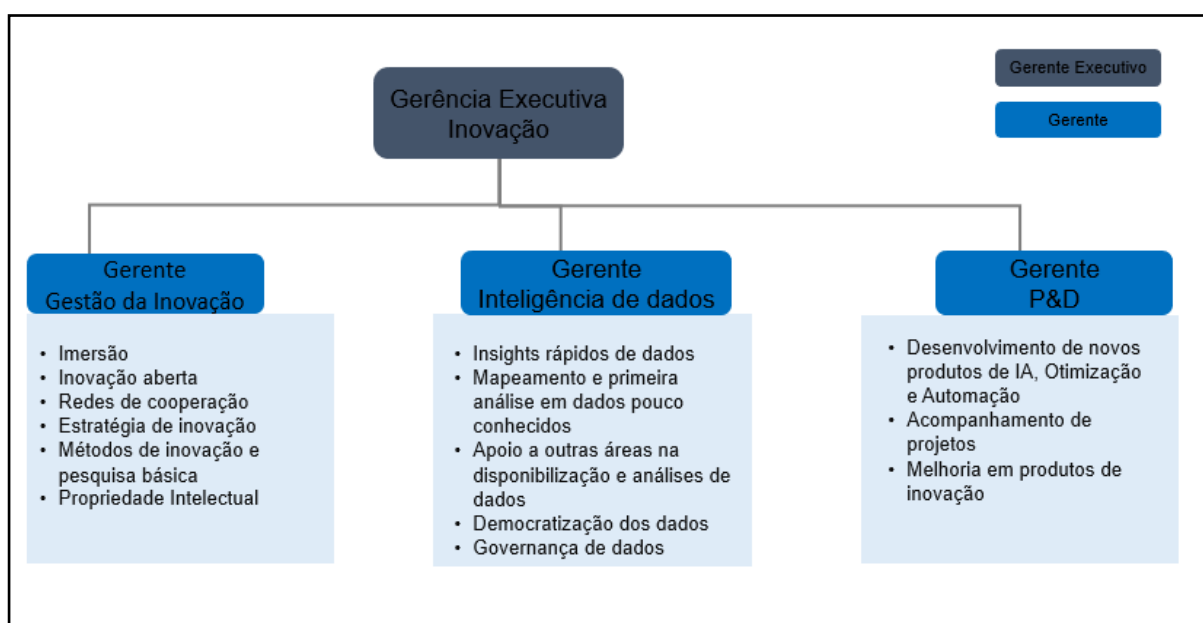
Gerente Executivo

Gerente

Gerência Executiva Inovação

Gerente Gestão da Inovação

- Imersão
- Inovação aberta
- Redes de cooperação
- Estratégia de inovação
- Métodos de inovação e pesquisa básica
- Propriedade Intelectual

Gerente Inteligência de dados

- Insights rápidos de dados
- Mapeamento e primeira análise em dados pouco conhecidos
- Apoio a outras áreas na disponibilização e análises de dados
- Democratização dos dados
- Governança de dados

Gerente P&D

- Desenvolvimento de novos produtos de IA, Otimização e Automação
- Acompanhamento de projetos
- Melhoria em produtos de inovação